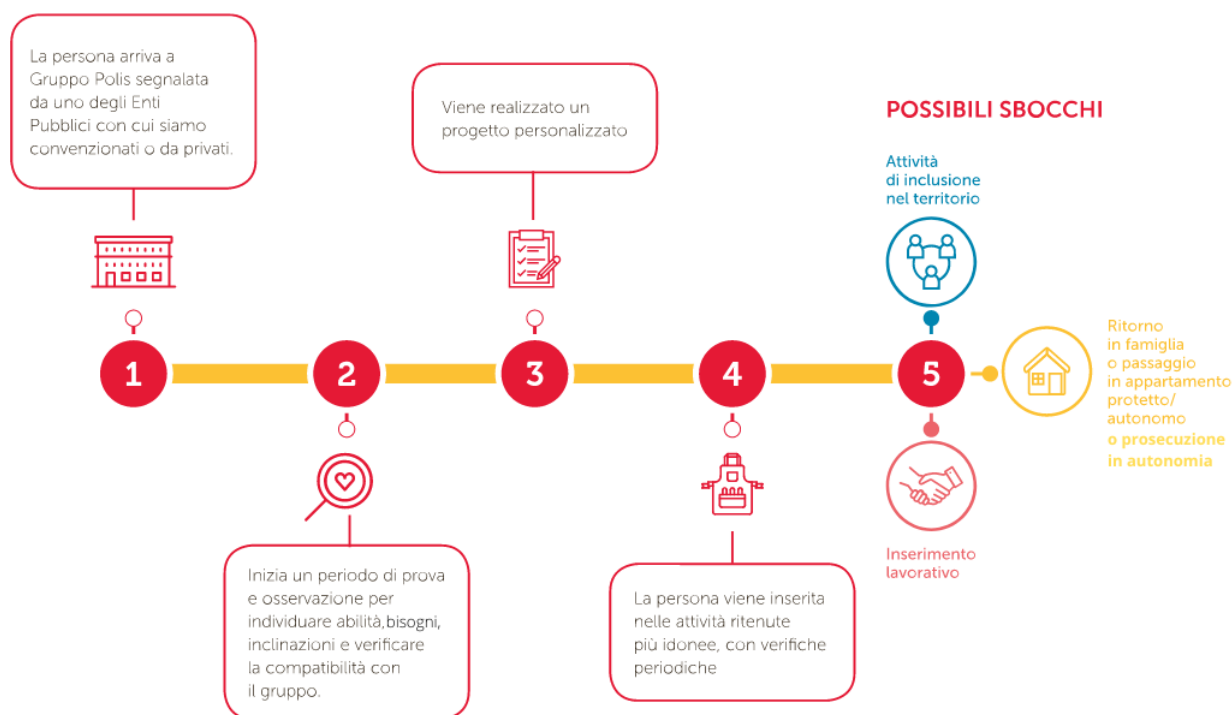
La persona arriva a Gruppo Polis segnalata da uno degli Enti Pubblici con cui siamo convenzionati o da privati.

Viene realizzato un progetto personalizzato

POSSIBILI SBOCCHI

Attività di inclusione nel territorio

1

2

3

4

5

Ritorno in famiglia o passaggio in appartamento protetto/ autonomo o prosecuzione in autonomia

Inserimento lavorativo

Inizia un periodo di prova e osservazione per individuare abilità,bisogni, inclinazioni e verificare la compatibilità con il gruppo.

La persona viene inserita nelle attività ritenute più idonee, con verifiche periodiche